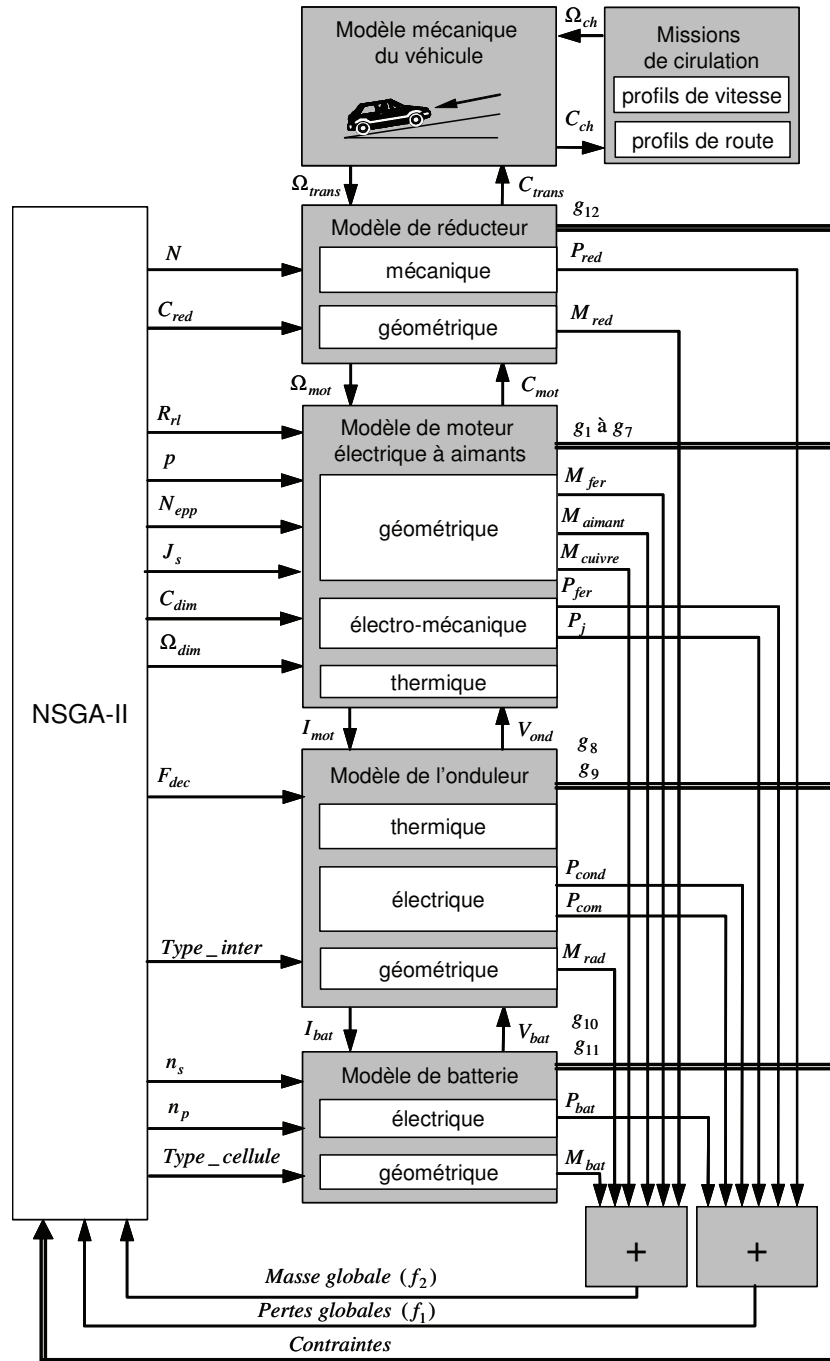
Modèle mécanique du véhicule

$\Omega_{ch}$

Missions de cirulation

profils de vitesse

profils de route

$C_{ch}$

$\Omega_{trans}$

$C_{trans}$

Modèle de réducteur

$g_{12}$

$N$

mécanique

$P_{red}$

$C_{red}$

géométrique

$M_{red}$

$\Omega_{mot}$

$C_{mot}$

$R_{rl}$

Modèle de moteur électrique à aimants

$g_1$ à $g_7$

$p$

$M_{fer}$

$N_{epp}$

géométrique

$M_{aimant}$

$J_s$

$M_{cuivre}$

$C_{dim}$

$P_{fer}$

électro-mécanique

$P_j$

$\Omega_{dim}$

thermique

NSGA-II

$I_{mot}$

$V_{ond}$

$g_8$

$g_9$

$F_{dec}$

Modèle de l'onduleur

thermique

$P_{cond}$

électrique

$P_{com}$

$Type\_inter$

géométrique

$M_{rad}$

$I_{bat}$

$V_{bat}$

$g_{10}$

$g_{11}$

$n_s$

Modèle de batterie

$n_p$

électrique

$P_{bat}$

$Type\_cellule$

géométrique

$M_{bat}$

+

+

$Masse\ globale\ (f_2)$

$Pertes\ globales\ (f_1)$

$Contraintes$